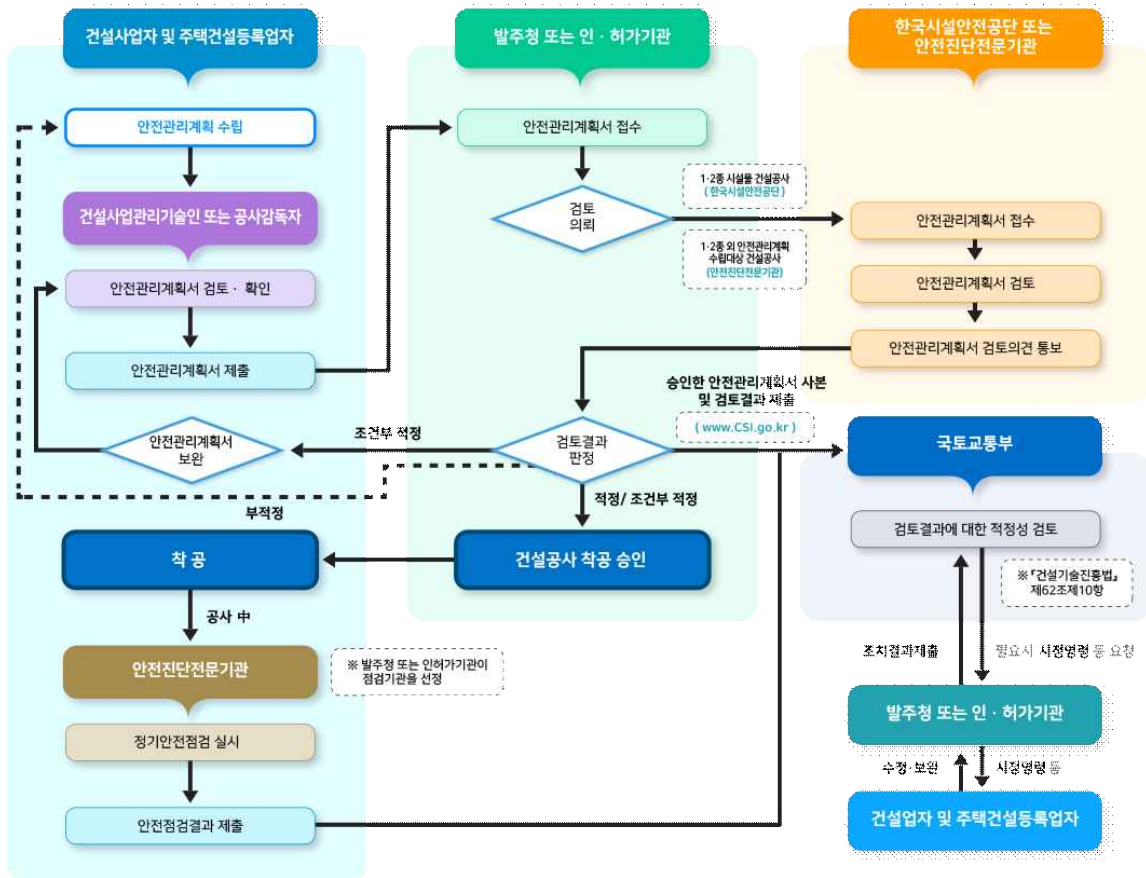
건설사업자 및 주택건설등록업자

안전관리계획 수립

건설사업관리기술인 또는 공사감독자

안전관리계획서 검토 · 확인

안전관리계획서 제출

안전관리계획서 보완

조건부 적정

부적정

착 공

공사 中

안전진단전문기관

※ 발주청 또는 인허가기관이 점검기관을 선정

정기안전점검 실시

안전점검결과 제출

발주청 또는 인 · 허가기관

안전관리계획서 접수

검토 의뢰

1·2종 시설물 건설공사 (한국시설안전공단)

1·2종 외 안전관리계획 수립대상 건설공사 (안전진단전문기관)

검토결과 판정

적정/ 조건부 적정

건설공사 착공 승인

승인한 안전관리계획서 사본 및 검토결과 제출

( www.CSI.go.kr )

한국시설안전공단 또는 안전진단전문기관

안전관리계획서 접수

안전관리계획서 검토

안전관리계획서 검토의견 통보

국토교통부

검토결과에 대한 적정성 검토

※「건설기술진흥법」 제62조제10항

조치결과제출

필요시 시정명령 등 요청

발주청 또는 인 · 허가기관

수정·보완

시정명령 등

건설업자 및 주택건설등록업자